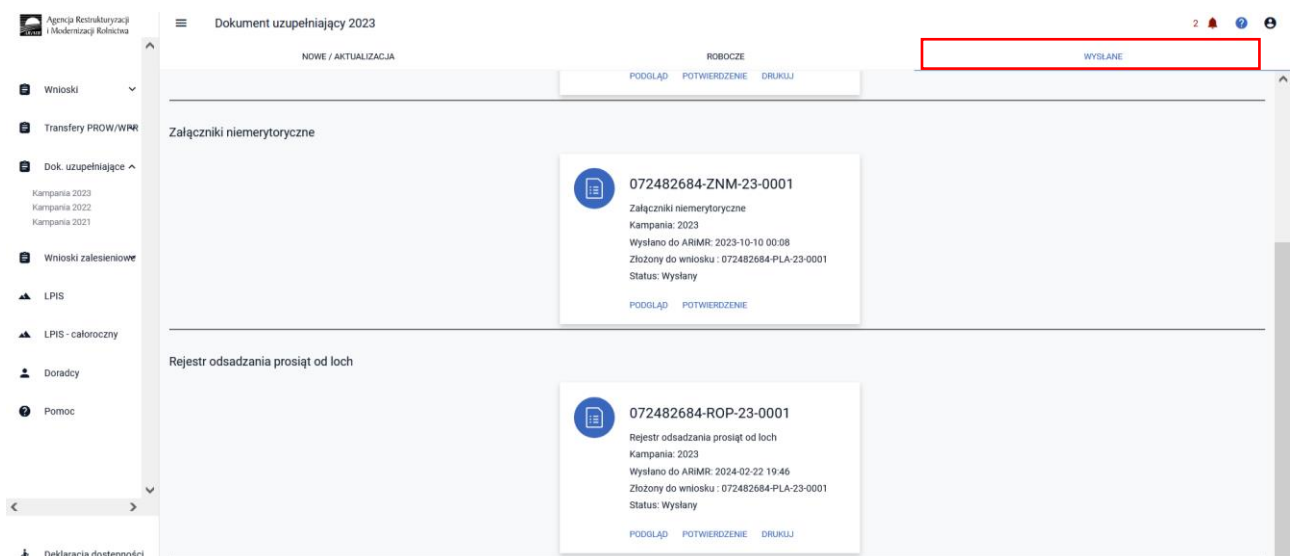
Agencja Restrukturyzacji i Modernizacji Rolnictwa

Dokument uzupełniający 2023

2

NOWE / AKTUALIZACJA

ROBOCZE

WYSŁANE

PODGLĄD POTWIERDZENIE DRUKUJ

Wnioski

Transfery PROW/WPR

Dok. uzupełniające

Kampania 2023
Kampania 2022
Kampania 2021

Wnioski zalesieniowe

LPIS

LPIS - całoroczny

Doradcy

Pomoc

Deklaracja dostępności

Załączniki niemerytoryczne

072482684-ZNM-23-0001

Załączniki niemerytoryczne
Kampania: 2023
Wysłano do ARiMR: 2023-10-10 00:08
Złożony do wniosku : 072482684-PLA-23-0001
Status: Wysłany

PODGLĄD POTWIERDZENIE

Rejestr odsadzania prosiąt od loch

072482684-ROP-23-0001

Rejestr odsadzania prosiąt od loch
Kampania: 2023
Wysłano do ARiMR: 2024-02-22 19:46
Złożony do wniosku : 072482684-PLA-23-0001
Status: Wysłany

PODGLĄD POTWIERDZENIE DRUKUJ